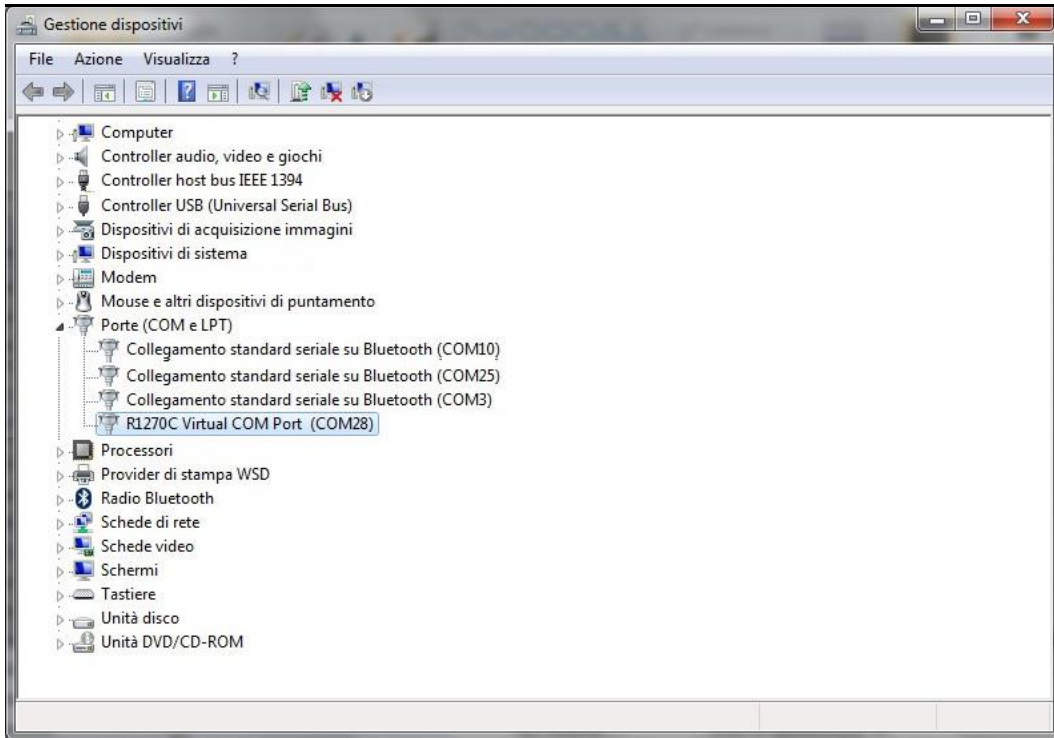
Gestione dispositivi

File Azione Visualizza ?

Computer
Controller audio, video e giochi
Controller host bus IEEE 1394
Controller USB (Universal Serial Bus)
Dispositivi di acquisizione immagini
Dispositivi di sistema
Modem
Mouse e altri dispositivi di puntamento
Porte (COM e LPT)
Collegamento standard seriale su Bluetooth (COM10)
Collegamento standard seriale su Bluetooth (COM25)
Collegamento standard seriale su Bluetooth (COM3)
R1270C Virtual COM Port (COM28)
Processori
Provider di stampa WSD
Radio Bluetooth
Schede di rete
Schede video
Schermi
Tastiere
Unità disco
Unità DVD/CD-ROM